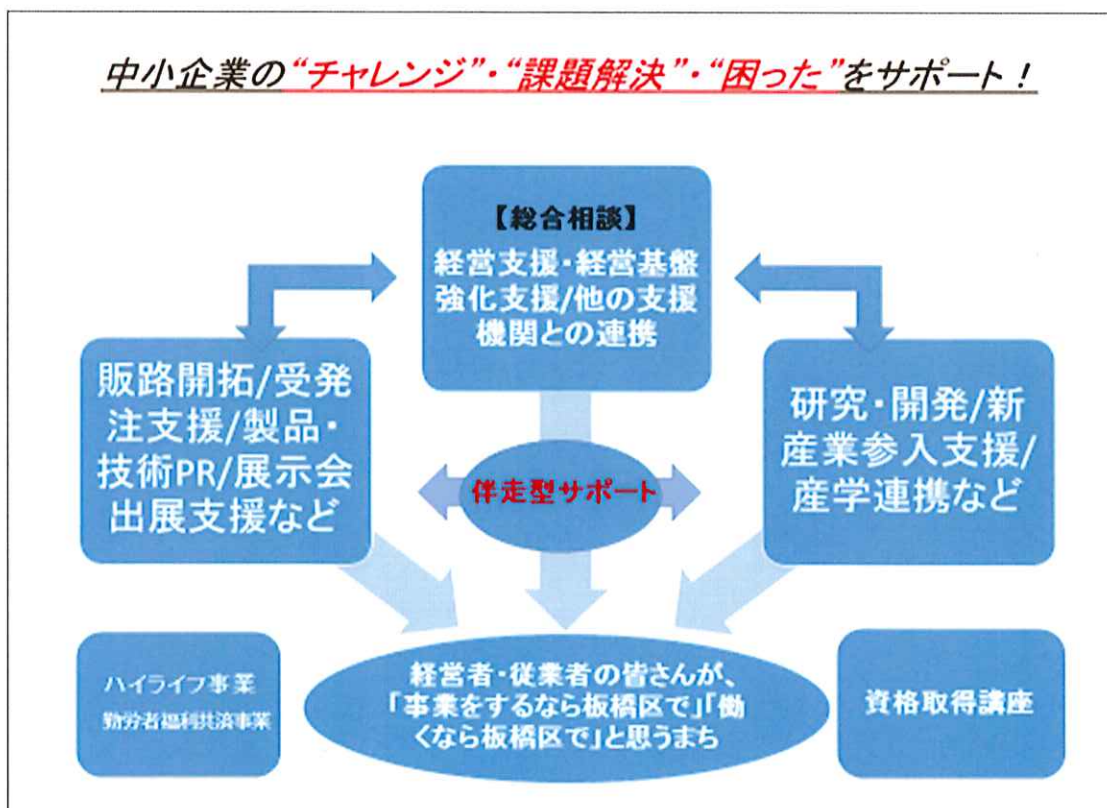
中小企業の“チャレンジ”・“課題解決”・“困った”をサポート！

【総合相談】
経営支援・経営基盤強化支援/他の支援機関との連携

販路開拓/受発注支援/製品・技術PR/展示会出展支援など

研究・開発/新産業参入支援/産学連携など

伴走型サポート

ハイライフ事業
勤労者福利共済事業

経営者・従業者の皆さんが、「事業をするなら板橋区で」「働くなら板橋区で」と思うまち

資格取得講座